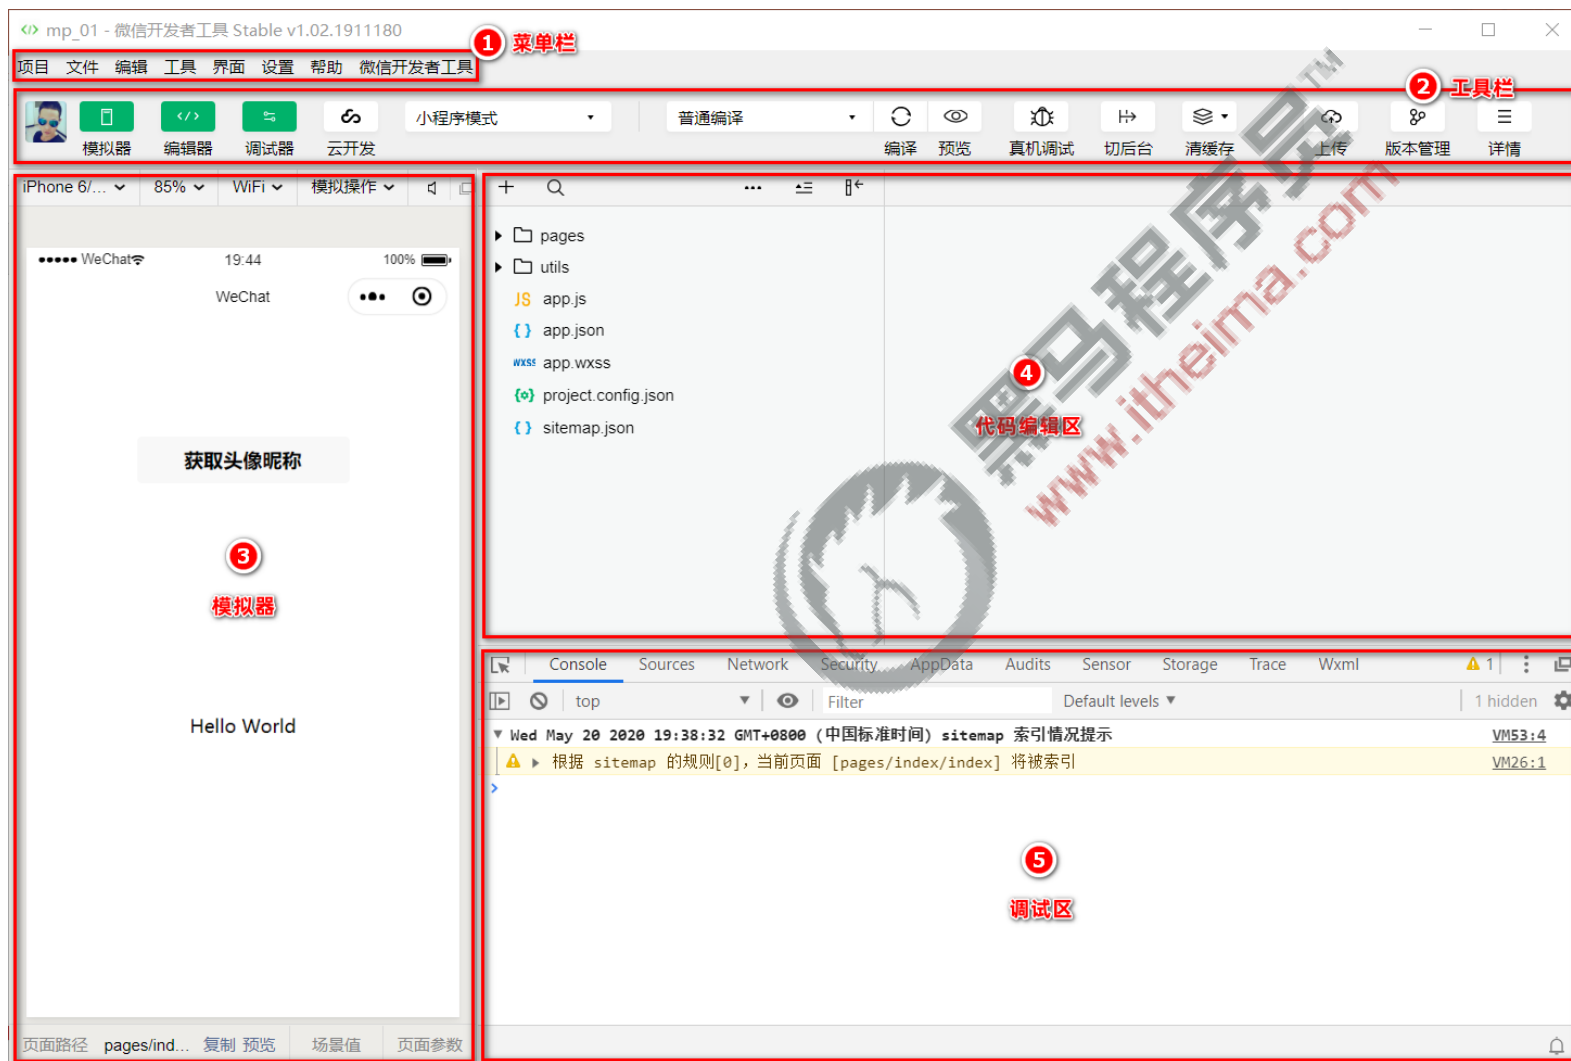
mp_01 - 微信开发者工具 Stable v1.02.1911180

1 菜单栏

项目 文件 编辑 工具 界面 设置 帮助 微信开发者工具

2 工具栏

模拟器 编辑器 调试器 云开发 小程序模式 普通编译 编译 预览 真机调试 切后台 清缓存 上传 版本管理 详情

iPhone 6/... 85% WiFi 模拟操作

●●●●● WeChat 19:44 100%

WeChat

获取头像昵称

3 模拟器

Hello World

页面路径 pages/ind... 复制 预览 场景值 页面参数

pages
utils
JS app.js
{ } app.json
wxss app.wxss
project.config.json
{ } sitemap.json

4 代码编辑区

黑马程序员 www.itheima.com

Console Sources Network Security AppData Audits Sensor Storage Trace Wxml 1

top Filter Default levels 1 hidden

Wed May 20 2020 19:38:32 GMT+0800 (中国标准时间) sitemap 索引情况提示 VM53:4

根据 sitemap 的规则[0]，当前页面 [pages/index/index] 将被索引 VM26:1

5 调试区